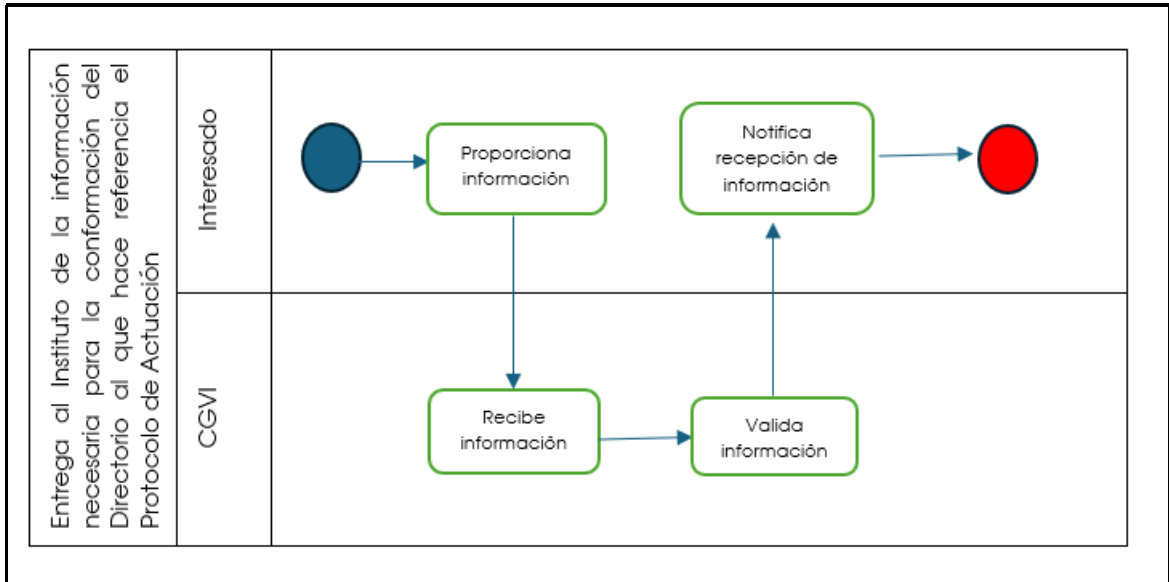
Entrega al Instituto de la información necesaria para la conformación del Directorio al que hace referencia el Protocolo de Actuación

Interesado

Proporciona información

Notifica recepción de información

CGVI

Recibe información

Valida información